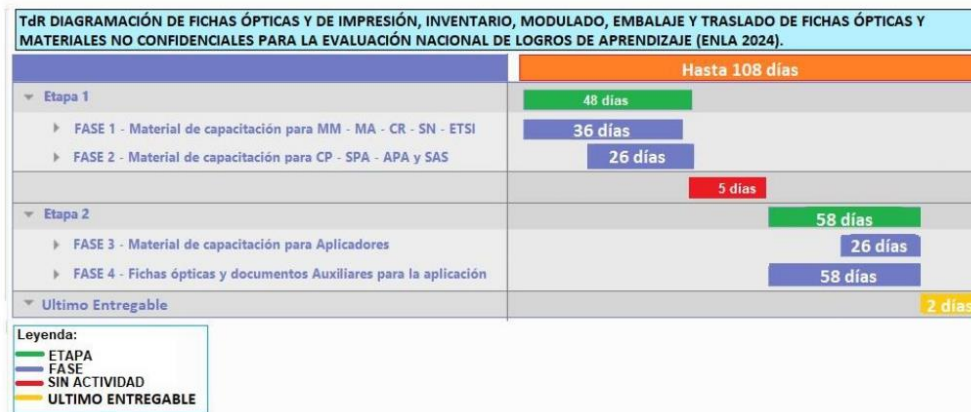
TdR DIAGRAMACIÓN DE FICHAS ÓPTICAS Y DE IMPRESIÓN, INVENTARIO, MODULADO, EMBALAJE Y TRASLADO DE FICHAS ÓPTICAS Y MATERIALES NO CONFIDENCIALES PARA LA EVALUACIÓN NACIONAL DE LOGROS DE APRENDIZAJE (ENLA 2024).

Hasta 108 días

Etapa 1 — 48 días

FASE 1 - Material de capacitación para MM - MA - CR - SN - ETSI — 36 días

FASE 2 - Material de capacitación para CP - SPA - APA y SAS — 26 días

5 días

Etapa 2 — 58 días

FASE 3 - Material de capacitación para Aplicadores — 26 días

FASE 4 - Fichas ópticas y documentos Auxiliares para la aplicación — 58 días

Ultimo Entregable — 2 días

Leyenda:
ETAPA
FASE
SIN ACTIVIDAD
ULTIMO ENTREGABLE